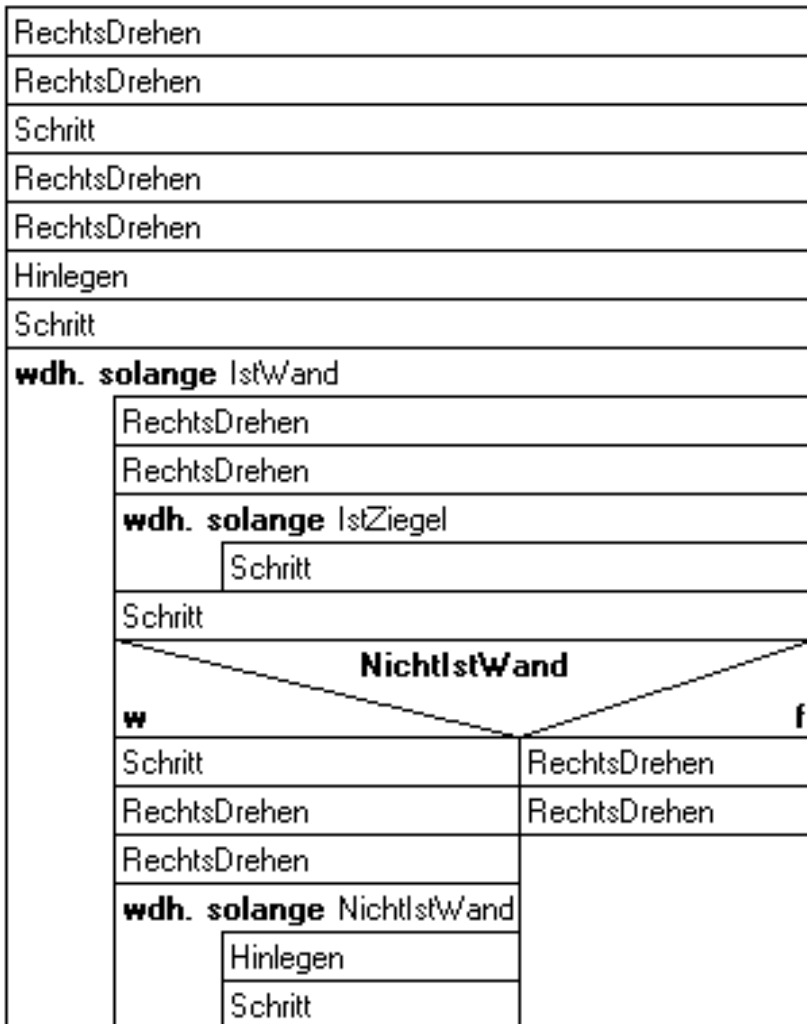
RechtsDrehen
RechtsDrehen
Schritt
RechtsDrehen
RechtsDrehen
Hinlegen
Schritt
**wdh. solange** IstWand
RechtsDrehen
RechtsDrehen
**wdh. solange** IstZiegel
Schritt
Schritt
**NichtIstWand**
**w**
**f**
Schritt
RechtsDrehen
RechtsDrehen
**wdh. solange** NichtIstWand
Hinlegen
Schritt
RechtsDrehen
RechtsDrehen